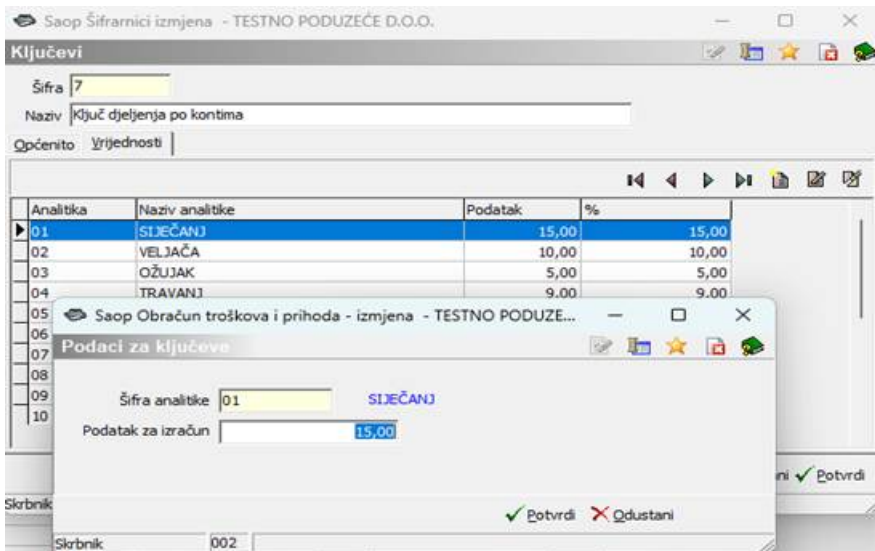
Saop Šifrarnici izmjena - TESTNO PODUZEĆE D.O.O.

Ključevi

Šifra 7

Naziv Ključ djeljenja po kontima

Općenito Vrijednosti

| Analitika | Naziv analitike | Podatak | % |
|---|---|---|---|
| 01 | SIJEČANJ | 15,00 | 15,00 |
| 02 | VELJAČA | 10,00 | 10,00 |
| 03 | OŽUJAK | 5,00 | 5,00 |
| 04 | TRAVANJ | 9,00 | 9,00 |
| 05 | | | |
| 06 | | | |
| 07 | | | |
| 08 | | | |
| 09 | | | |
| 10 | | | |

ni Potvrdi

Skrbnik

Saop Obračun troškova i prihoda - izmjena - TESTNO PODUZE...

Podaci za ključeve

Šifra analitike 01 SIJEČANJ

Podatak za izračun 15,00

Potvrdi Odustani

Skrbnik 002